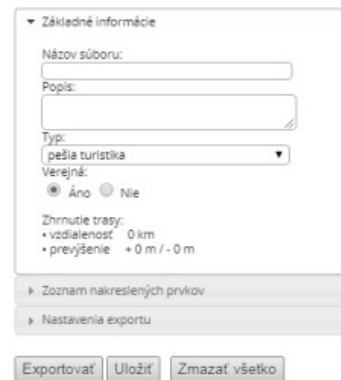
▾ Základné informácie

Názov súboru:

Popis:

Typ:
pešia turistika

Verejná:
Áno Nie

Zhrnutie trasy:
• vzdialenosť 0 km
• prevýšenie + 0 m / - 0 m

▸ Zoznam nakreslených prvkov

▸ Nastavenia exportu

Exportovať Uložiť Zmazať všetko